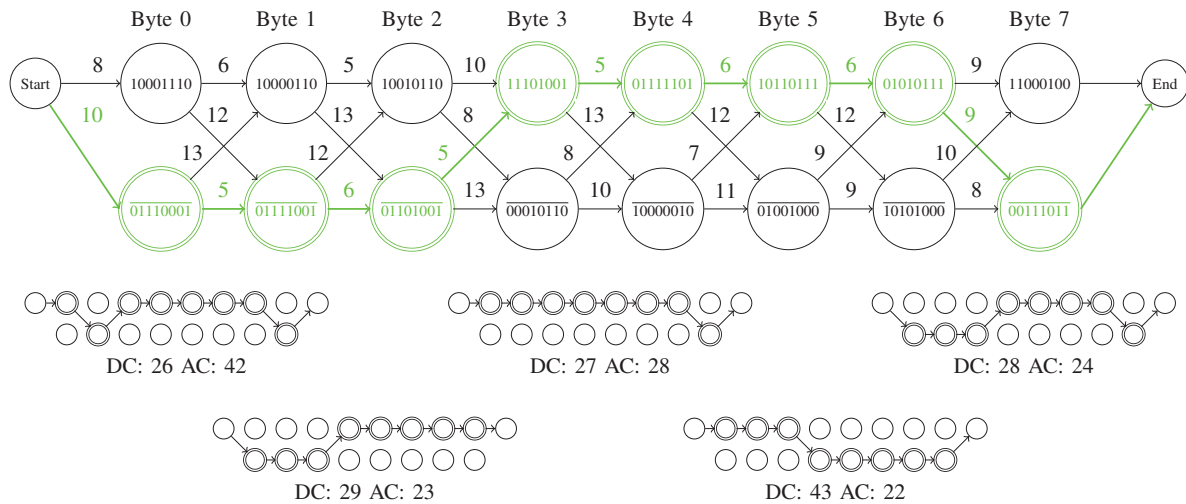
Byte 0 Byte 1 Byte 2 Byte 3 Byte 4 Byte 5 Byte 6 Byte 7

Start 8 10001110 6 10000110 5 10010110 10 11101001 5 01111101 6 10110111 6 01010111 9 11000100 End

10 12 13 8 13 12 12 9

13 12 5 8 7 9 10

$\overline{01110001}$ 5 $\overline{01111001}$ 6 $\overline{01101001}$ 13 $\overline{00010110}$ 10 $\overline{10000010}$ 11 $\overline{01001000}$ 9 $\overline{10101000}$ 8 $\overline{00111011}$

DC: 26 AC: 42

DC: 27 AC: 28

DC: 28 AC: 24

DC: 29 AC: 23

DC: 43 AC: 22